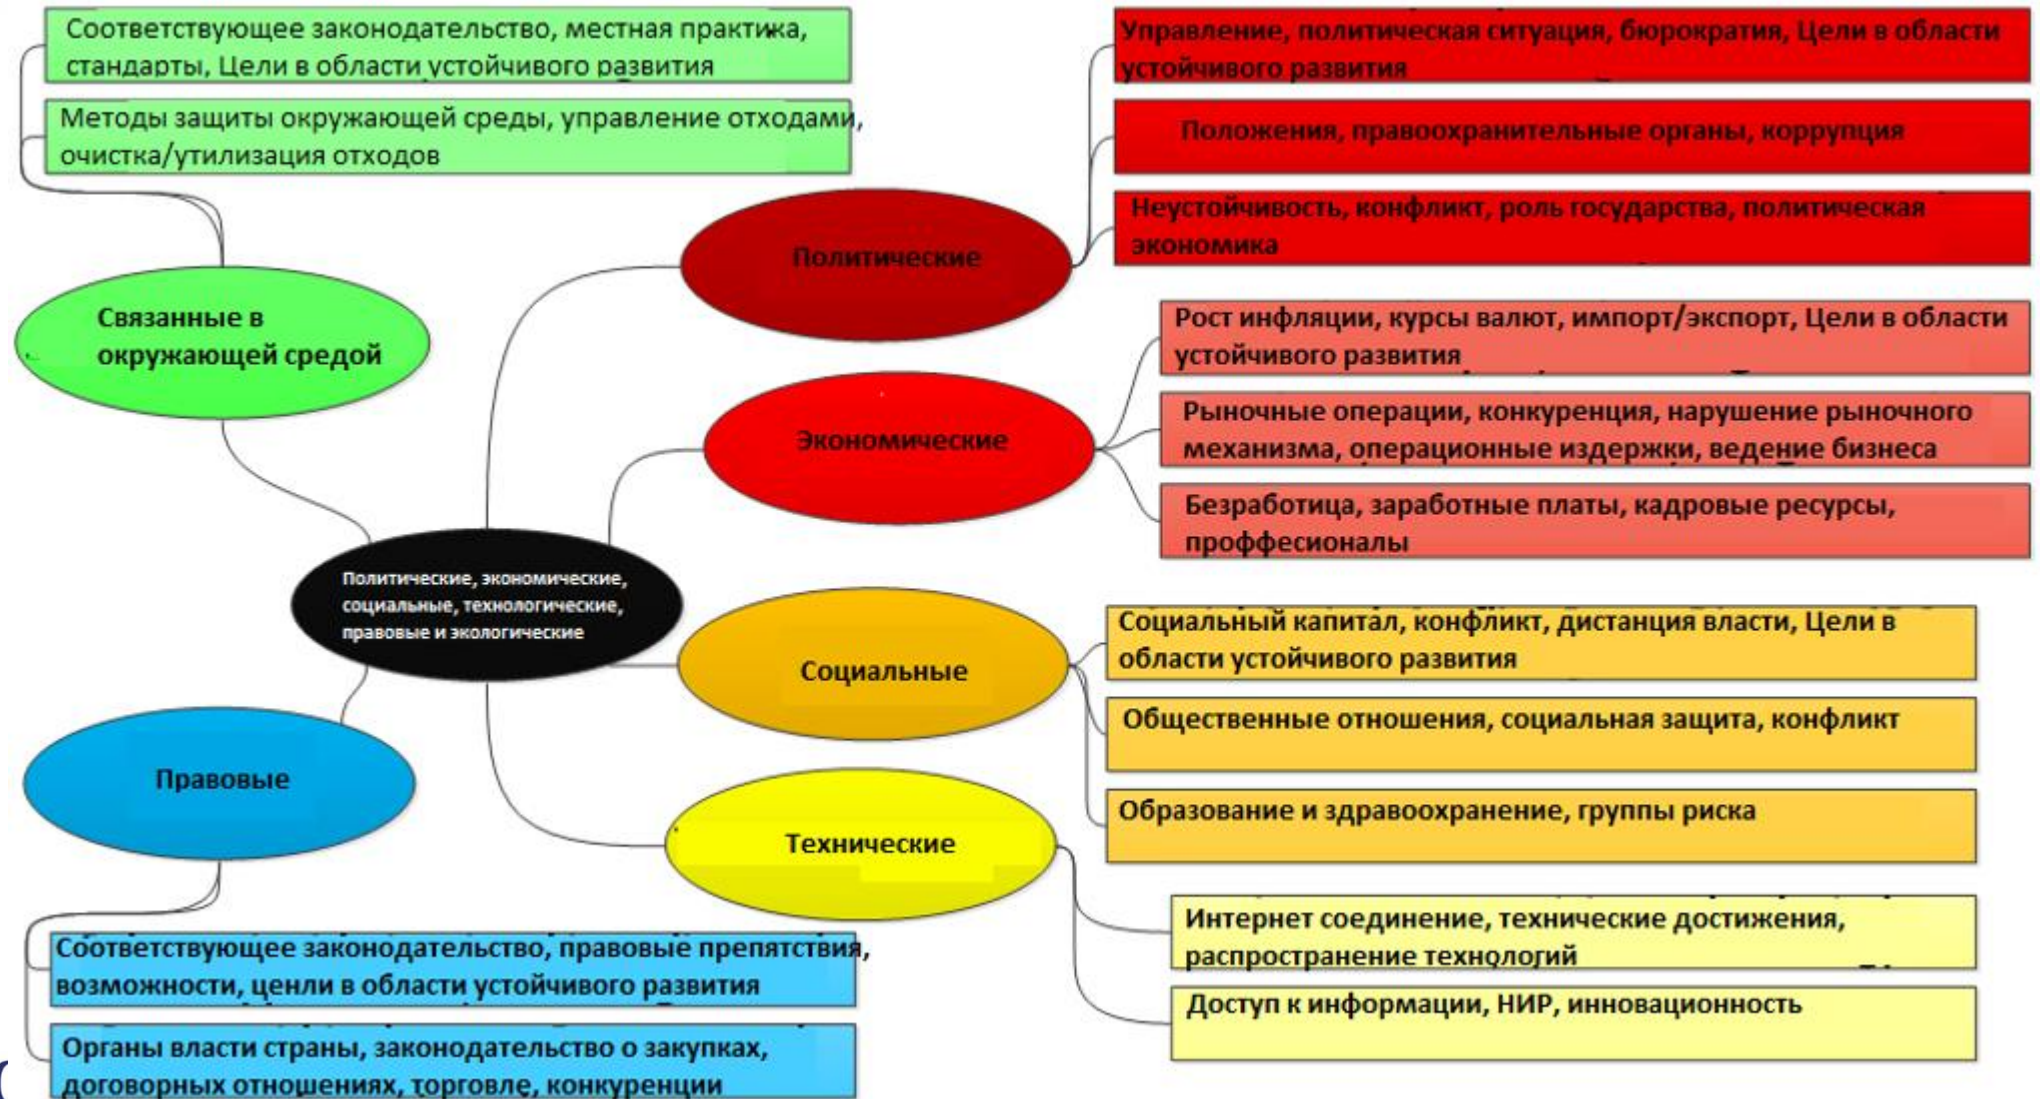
Соответствующее законодательство, местная практика, стандарты, Цели в области устойчивого развития

Методы защиты окружающей среды, управление отходами, очистка/утилизация отходов

Связанные в окружающей средой

Политические

Управление, политическая ситуация, бюрократия, Цели в области устойчивого развития

Положения, правоохранительные органы, коррупция

Неустойчивость, конфликт, роль государства, политическая экономика

Экономические

Рост инфляции, курсы валют, импорт/экспорт, Цели в области устойчивого развития

Рыночные операции, конкуренция, нарушение рыночного механизма, операционные издержки, ведение бизнеса

Безработица, заработные платы, кадровые ресурсы, проффесионалы

Политические, экономические, социальные, технологические, правовые и экологические

Социальные

Социальный капитал, конфликт, дистанция власти, Цели в области устойчивого развития

Общественные отношения, социальная защита, конфликт

Образование и здравоохранение, группы риска

Правовые

Технические

Интернет соединение, технические достижения, распространение технологий

Доступ к информации, НИР, инновационность

Соответствующее законодательство, правовые препятствия, возможности, ценли в области устойчивого развития

Органы власти страны, законодательство о закупках, договорных отношениях, торговле, конкуренции